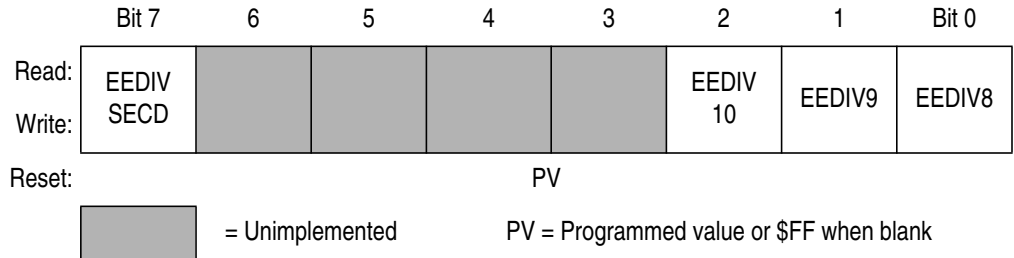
| | Bit 7 | 6 | 5 | 4 | 3 | 2 | 1 | Bit 0 |
|---|---|---|---|---|---|---|---|---|
| Read: Write: | EEDIV SECD | | | | | EEDIV 10 | EEDIV9 | EEDIV8 |
| Reset: | | | | PV | | | | |

= Unimplemented

PV = Programmed value or \$FF when blank